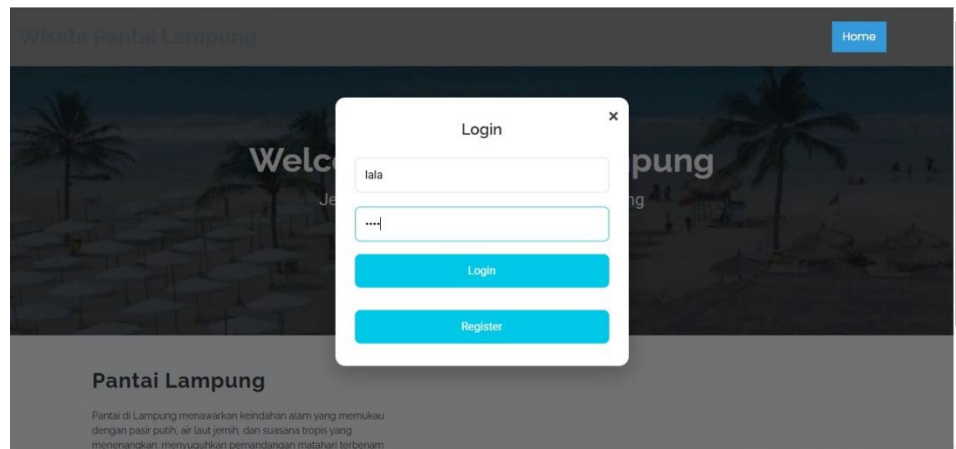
Wisata Pantai Lampung

Home

Welc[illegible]pung

Je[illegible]ng

Login

×

lala

····

Login

Register

Pantai Lampung

Pantai di Lampung menawarkan keindahan alam yang memukau dengan pasir putih, air laut jernih, dan suasana tropis yang menenangkan, menyuguhkan pemandangan matahari terbenam